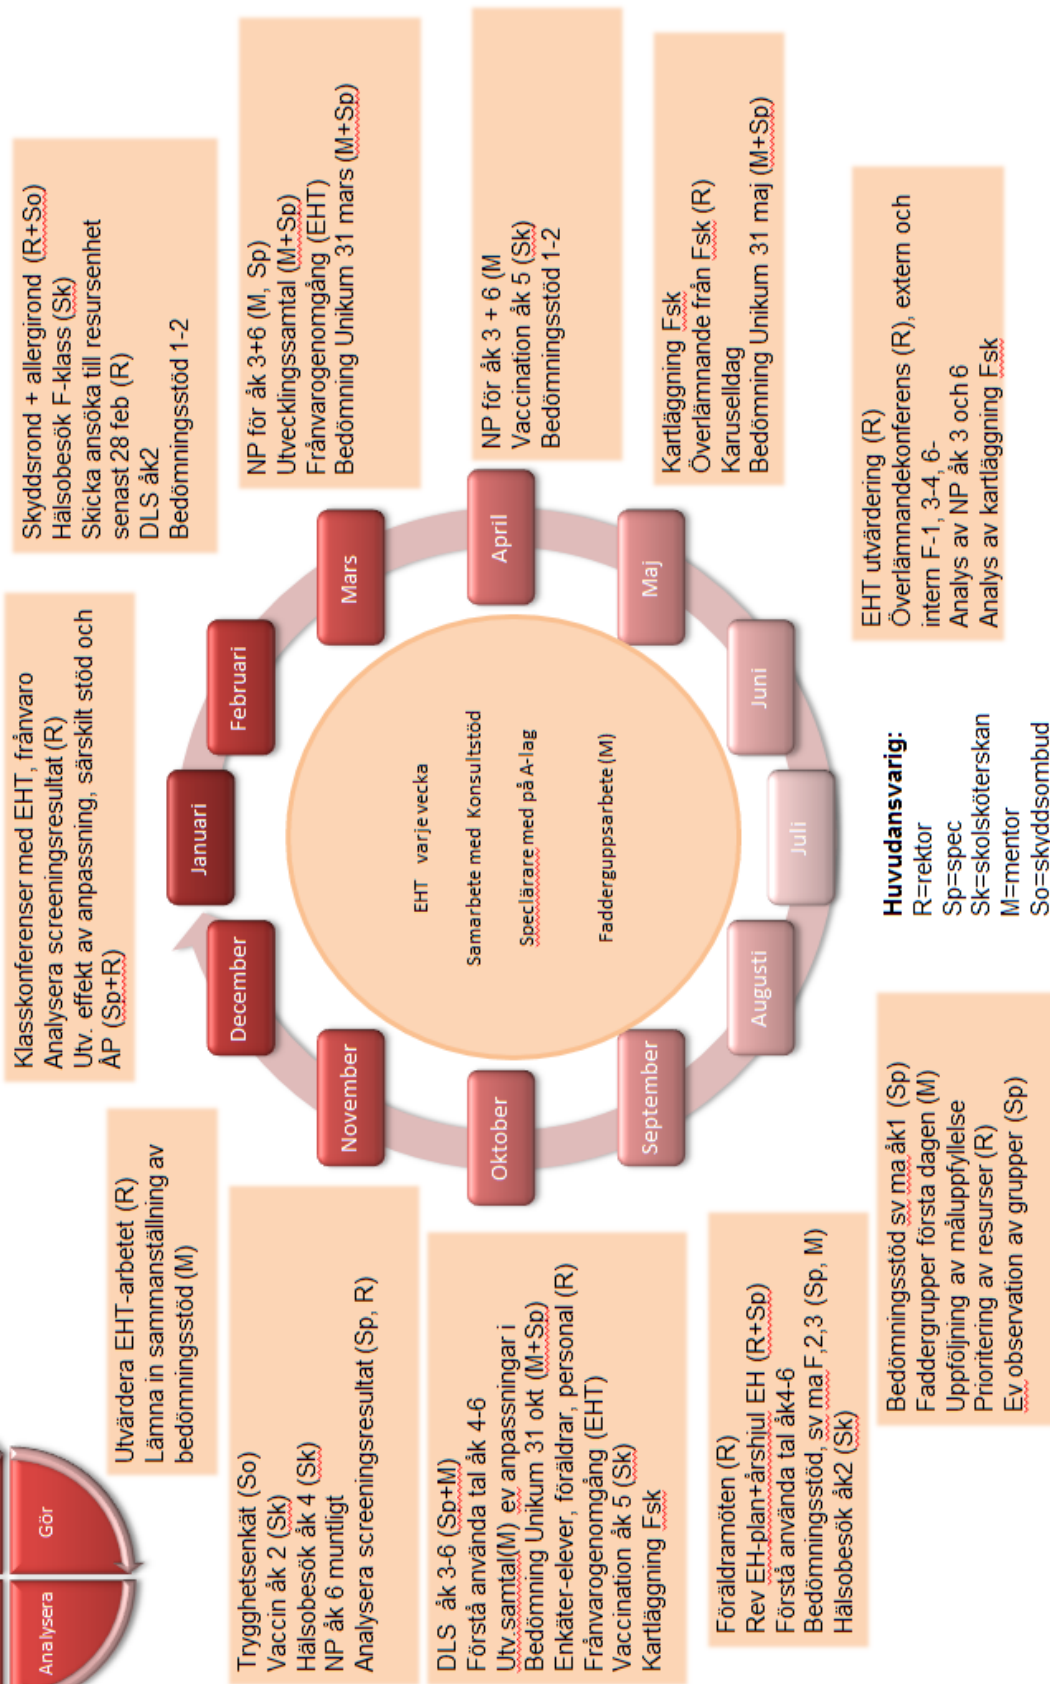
Skyddsrond + allergirond (R+So)
Hälsobesök F-klass (Sk)
Skicka ansöka till resursenhet senast 28 feb (R)
DLS åk2
Bedömningsstöd 1-2

NP för åk 3+6 (M, Sp)
Utvecklingssamtal (M+Sp)
Frånvarogenomgång (EHT)
Bedömning Unikum 31 mars (M+Sp)

NP för åk 3 + 6 (M
Vaccination åk 5 (Sk)
Bedömningsstöd 1-2

Kartläggning Fsk
Överlämnande från Fsk (R)
Karuselldag
Bedömning Unikum 31 maj (M+Sp)

EHT utvärdering (R)
Överlämnandekonferens (R), extern och intern F-1, 3-4, 6-
Analys av NP åk 3 och 6
Analys av kartläggning Fsk

Klasskonferenser med EHT, frånvaro
Analysera screeningsresultat (R)
Utv. effekt av anpassning, särskilt stöd och ÅP (Sp+R)

Januari
Februari
Mars
April
Maj
Juni
Juli
Augusti
September
Oktober
November
December

EHT varje vecka
Samarbete med Konsultstöd
Speclärare med på A-lag
Fadderguppsarbete (M)

Huvudansvarig:
R=rektor
Sp=spec
Sk=skolsköterskan
M=mentor
So=skyddsombud

Utvärdera EHT-arbetet (R)
Lämna in sammanställning av bedömningsstöd (M)

Analysera
Gör

Trygghetsenkät (So)
Vaccin åk 2 (Sk)
Hälsobesök åk 4 (Sk)
NP åk 6 muntligt
Analysera screeningsresultat (Sp, R)

DLS åk 3-6 (Sp+M)
Förstå använda tal åk 4-6
Utv.samtal(M) ev anpassningar i Bedömning Unikum 31 okt (M+Sp)
Enkäter-elever, föräldrar, personal (R)
Frånvarogenomgång (EHT)
Vaccination åk 5 (Sk)
Kartläggning Fsk

Föräldramöten (R)
Rev EH-plan+årshjul EH (R+Sp)
Förstå använda tal åk4-6
Bedömningsstöd, sv ma F,2,3 (Sp, M)
Hälsobesök åk2 (Sk)

Bedömningsstöd sv ma åk1 (Sp)
Faddergrupper första dagen (M)
Uppföljning av måluppfyllelse
Prioritering av resurser (R)
Ev observation av grupper (Sp)